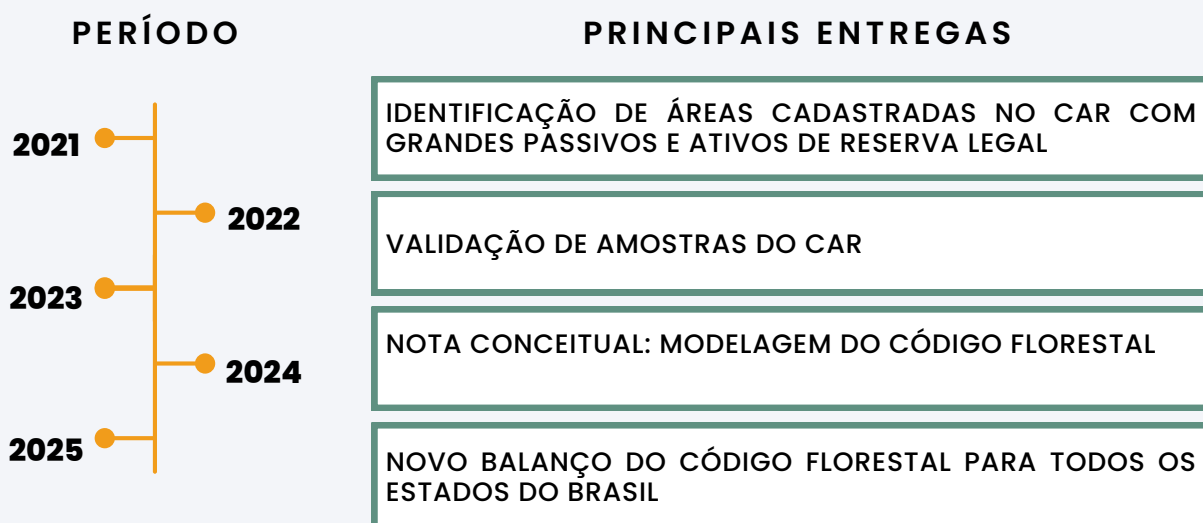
PERÍODO

PRINCIPAIS ENTREGAS

2021

2022

2023

2024

2025

IDENTIFICAÇÃO DE ÁREAS CADASTRADAS NO CAR COM GRANDES PASSIVOS E ATIVOS DE RESERVA LEGAL

VALIDAÇÃO DE AMOSTRAS DO CAR

NOTA CONCEITUAL: MODELAGEM DO CÓDIGO FLORESTAL

NOVO BALANÇO DO CÓDIGO FLORESTAL PARA TODOS OS ESTADOS DO BRASIL